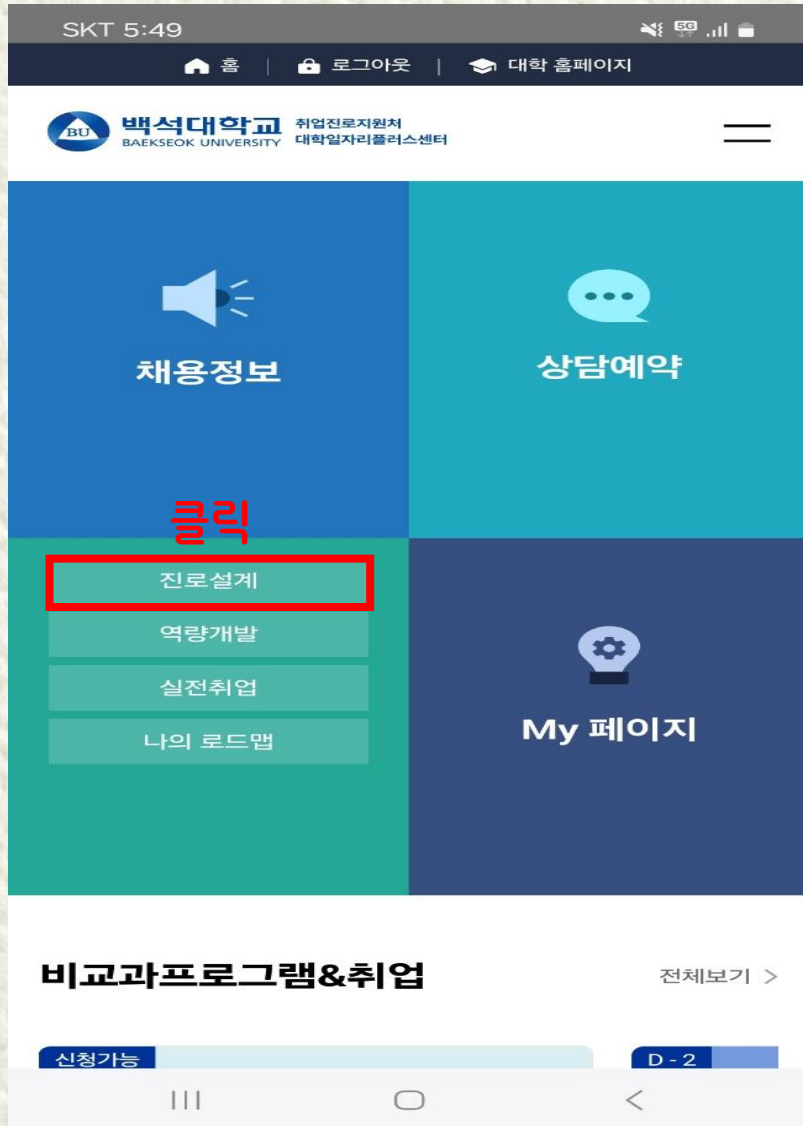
SKT 5:49

홈 | 로그아웃 | 대학 홈페이지

BU 백석대학교 BAEKSEOK UNIVERSITY 취업진로지원처 대학일자리플러스센터

채용정보

상담예약

클릭

진로설계

역량개발

실전취업

나의 로드맵

My 페이지

비교과프로그램&취업

전체보기 >

신청가능

D - 2